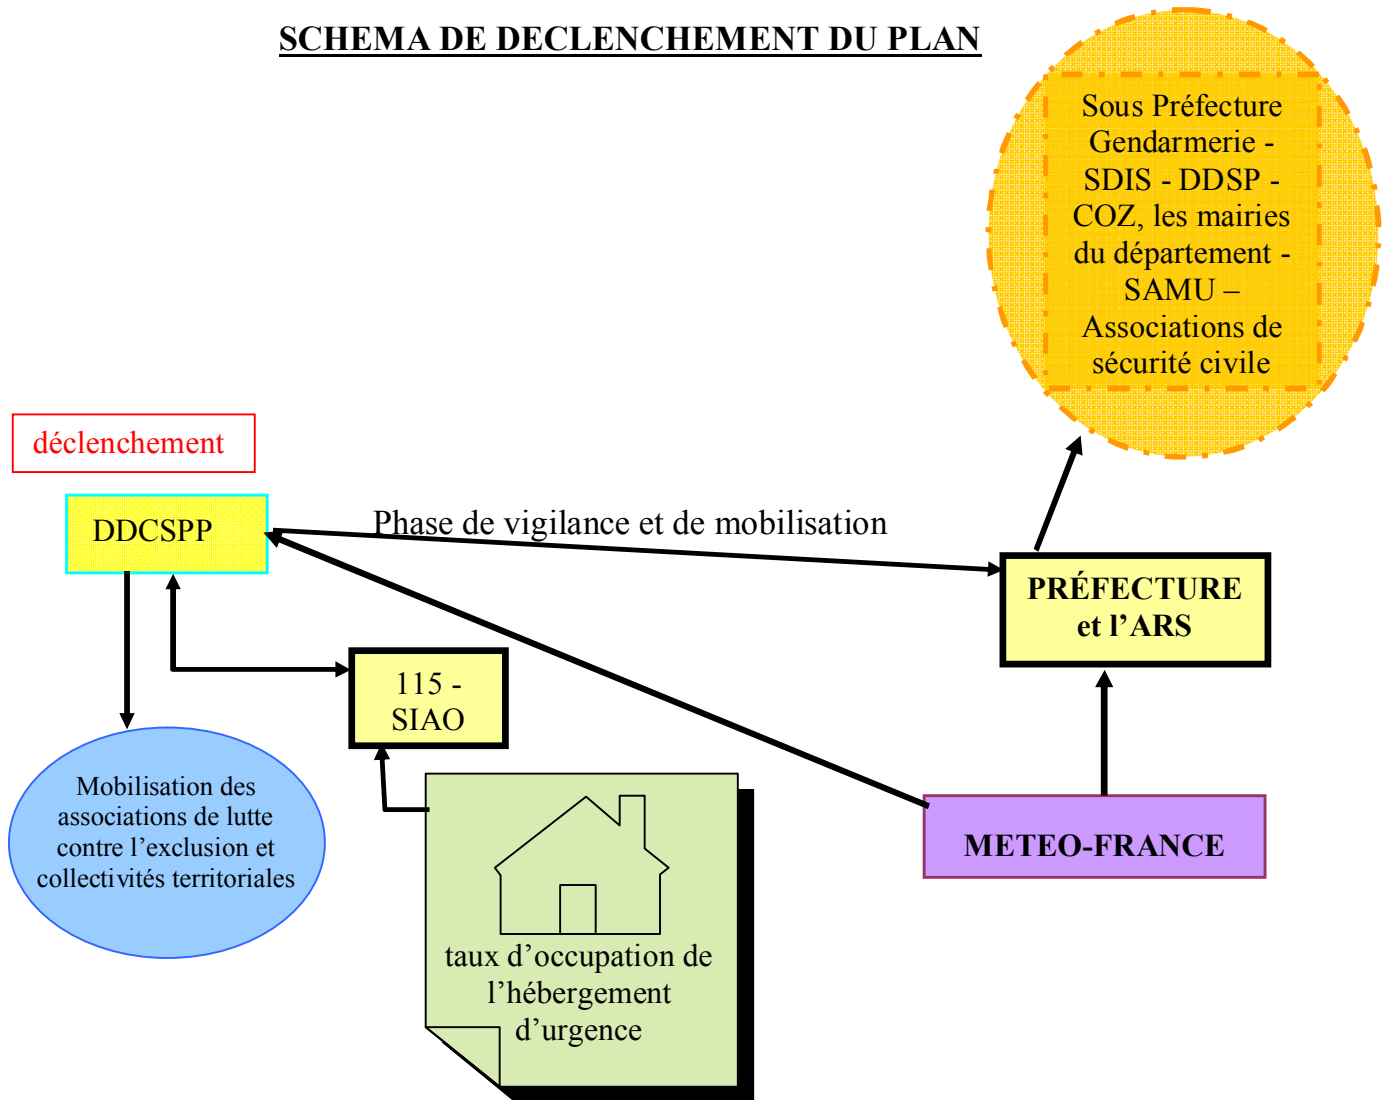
SCHEMA DE DECLENCHEMENT DU PLAN

Sous Préfecture Gendarmerie - SDIS - DDSP - COZ, les mairies du département - SAMU – Associations de sécurité civile

déclenchement

DDCSPP

Phase de vigilance et de mobilisation

PRÉFECTURE et l'ARS

115 - SIAO

Mobilisation des associations de lutte contre l'exclusion et collectivités territoriales

taux d'occupation de l'hébergement d'urgence

METEO-FRANCE